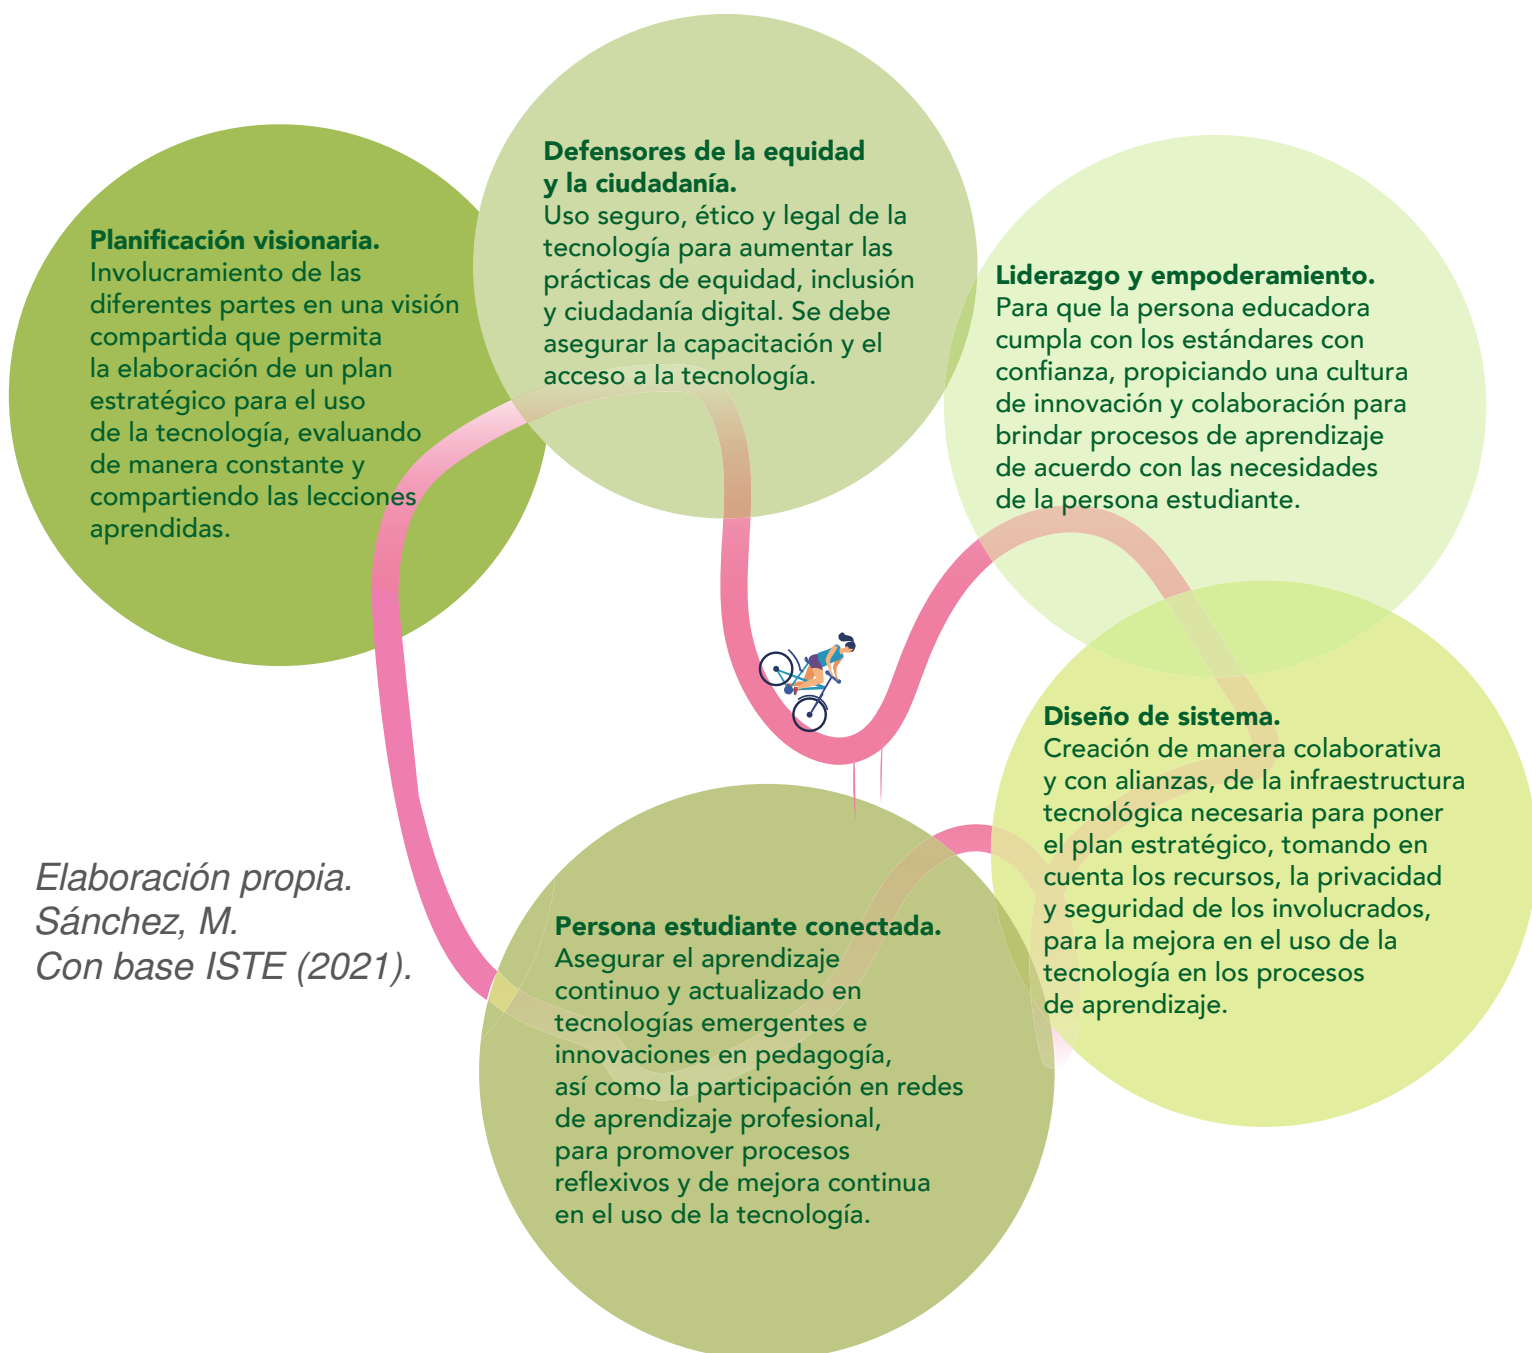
**Planificación visionaria.**
Involucramiento de las diferentes partes en una visión compartida que permita la elaboración de un plan estratégico para el uso de la tecnología, evaluando de manera constante y compartiendo las lecciones aprendidas.

**Defensores de la equidad y la ciudadanía.**
Uso seguro, ético y legal de la tecnología para aumentar las prácticas de equidad, inclusión y ciudadanía digital. Se debe asegurar la capacitación y el acceso a la tecnología.

**Liderazgo y empoderamiento.**
Para que la persona educadora cumpla con los estándares con confianza, propiciando una cultura de innovación y colaboración para brindar procesos de aprendizaje de acuerdo con las necesidades de la persona estudiante.

**Diseño de sistema.**
Creación de manera colaborativa y con alianzas, de la infraestructura tecnológica necesaria para poner el plan estratégico, tomando en cuenta los recursos, la privacidad y seguridad de los involucrados, para la mejora en el uso de la tecnología en los procesos de aprendizaje.

*Elaboración propia. Sánchez, M. Con base ISTE (2021).*

**Persona estudiante conectada.**
Asegurar el aprendizaje continuo y actualizado en tecnologías emergentes e innovaciones en pedagogía, así como la participación en redes de aprendizaje profesional, para promover procesos reflexivos y de mejora continua en el uso de la tecnología.